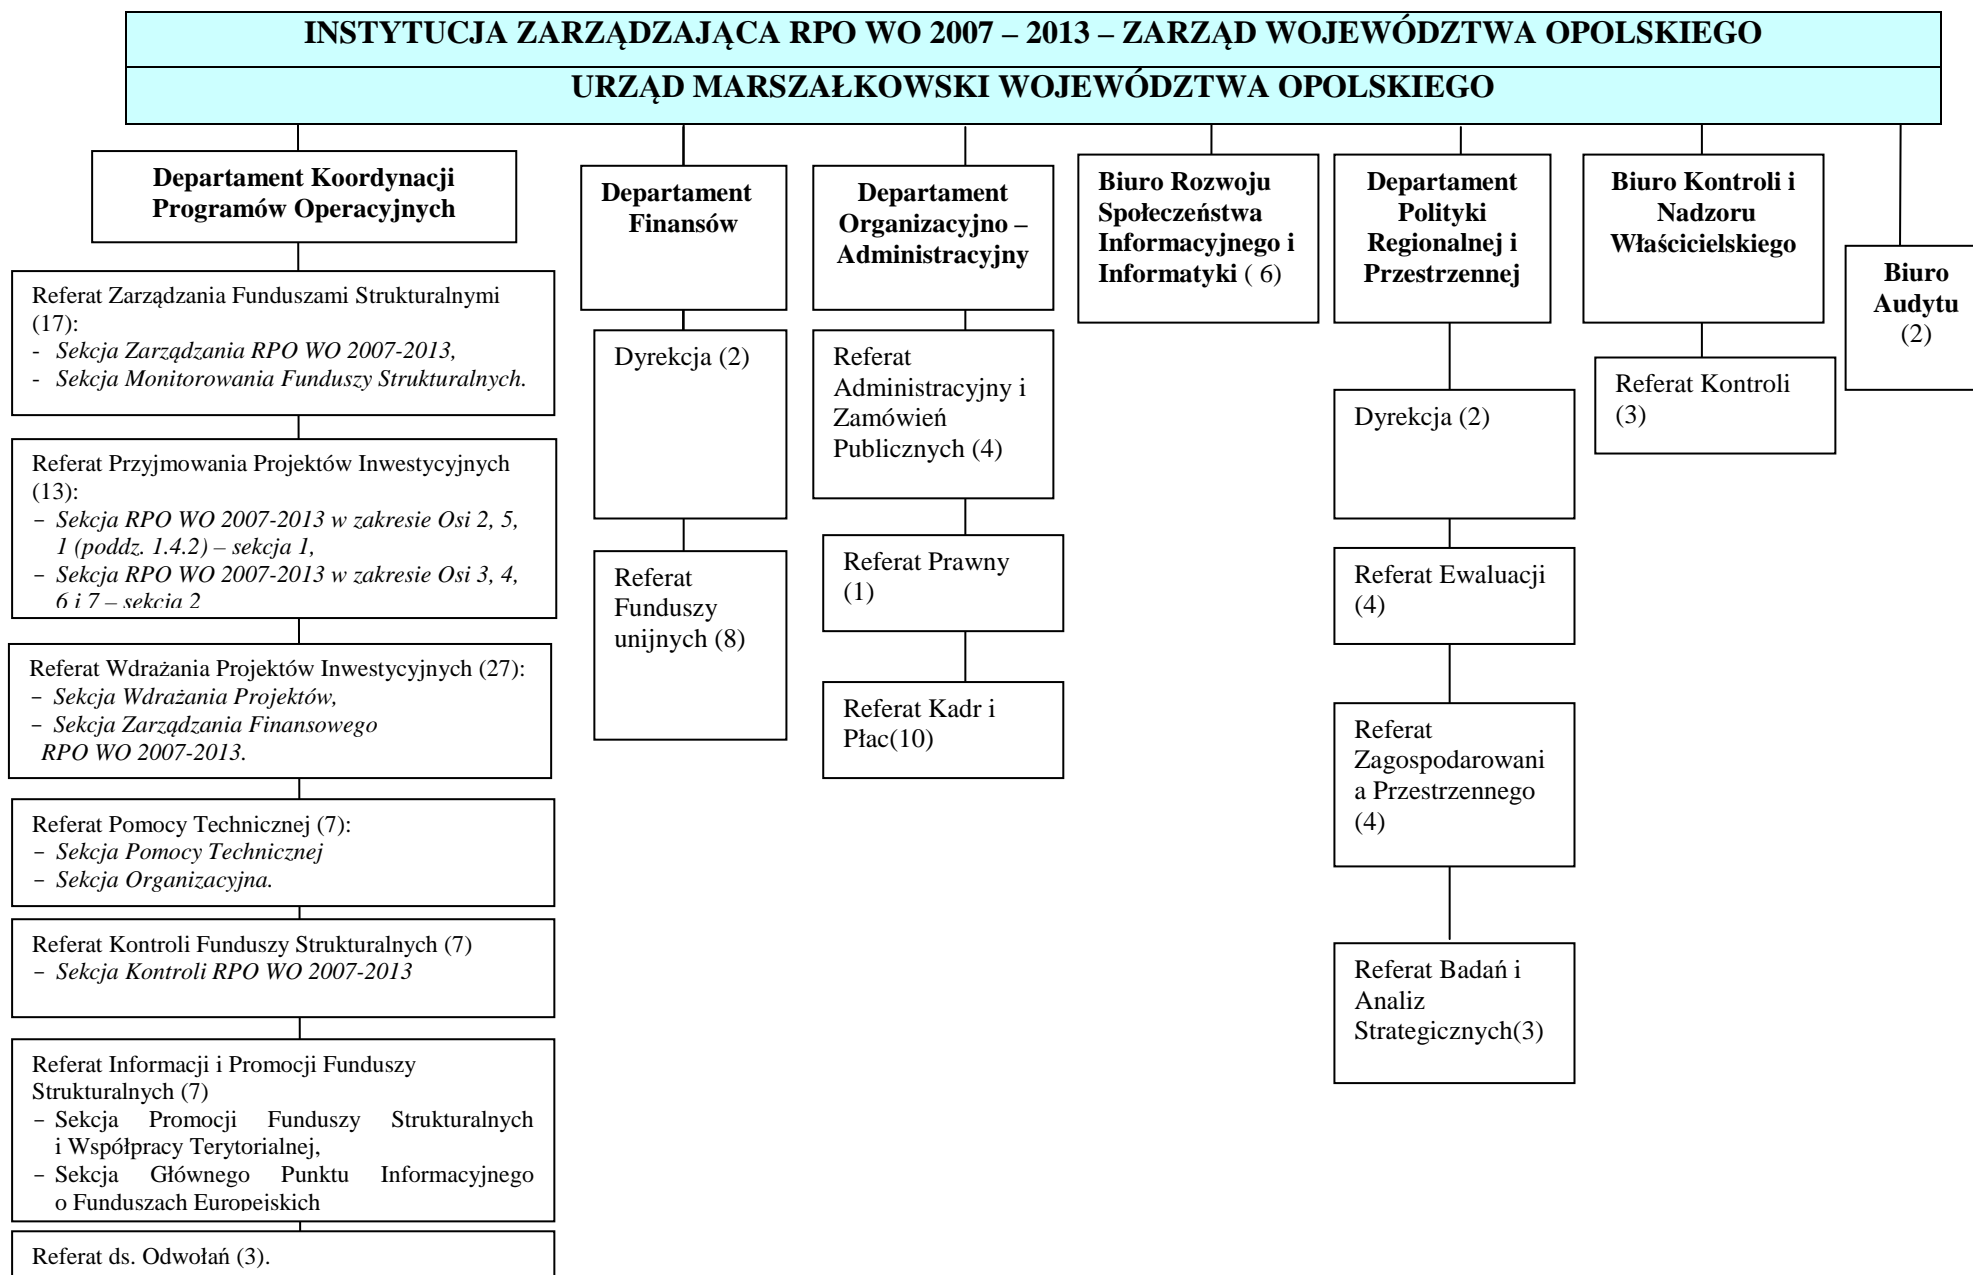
INSTYTUCJA ZARZĄDZAJĄCA RPO WO 2007 – 2013 – ZARZĄD WOJEWÓDZTWA OPOLSKIEGO

URZĄD MARSZAŁKOWSKI WOJEWÓDZTWA OPOLSKIEGO

Departament Koordynacji Programów Operacyjnych

Referat Zarządzania Funduszami Strukturalnymi (17):
- Sekcja Zarządzania RPO WO 2007-2013,
- Sekcja Monitorowania Funduszy Strukturalnych.

Referat Przyjmowania Projektów Inwestycyjnych (13):
- Sekcja RPO WO 2007-2013 w zakresie Osi 2, 5, 1 (poddz. 1.4.2) – sekcja 1,
- Sekcja RPO WO 2007-2013 w zakresie Osi 3, 4, 6 i 7 – sekcja 2

Referat Wdrażania Projektów Inwestycyjnych (27):
- Sekcja Wdrażania Projektów,
- Sekcja Zarządzania Finansowego RPO WO 2007-2013.

Referat Pomocy Technicznej (7):
- Sekcja Pomocy Technicznej
- Sekcja Organizacyjna.

Referat Kontroli Funduszy Strukturalnych (7)
- Sekcja Kontroli RPO WO 2007-2013

Referat Informacji i Promocji Funduszy Strukturalnych (7)
- Sekcja Promocji Funduszy Strukturalnych i Współpracy Terytorialnej,
- Sekcja Głównego Punktu Informacyjnego o Funduszach Europejskich

Referat ds. Odwołań (3).

Departament Finansów

Dyrekcja (2)

Referat Funduszy unijnych (8)

Departament Organizacyjno – Administracyjny

Referat Administracyjny i Zamówień Publicznych (4)

Referat Prawny (1)

Referat Kadr i Płac(10)

Biuro Rozwoju Społeczeństwa Informacyjnego i Informatyki ( 6)

Departament Polityki Regionalnej i Przestrzennej

Dyrekcja (2)

Referat Ewaluacji (4)

Referat Zagospodarowania Przestrzennego (4)

Referat Badań i Analiz Strategicznych(3)

Biuro Kontroli i Nadzoru Właścicielskiego

Referat Kontroli (3)

Biuro Audytu (2)